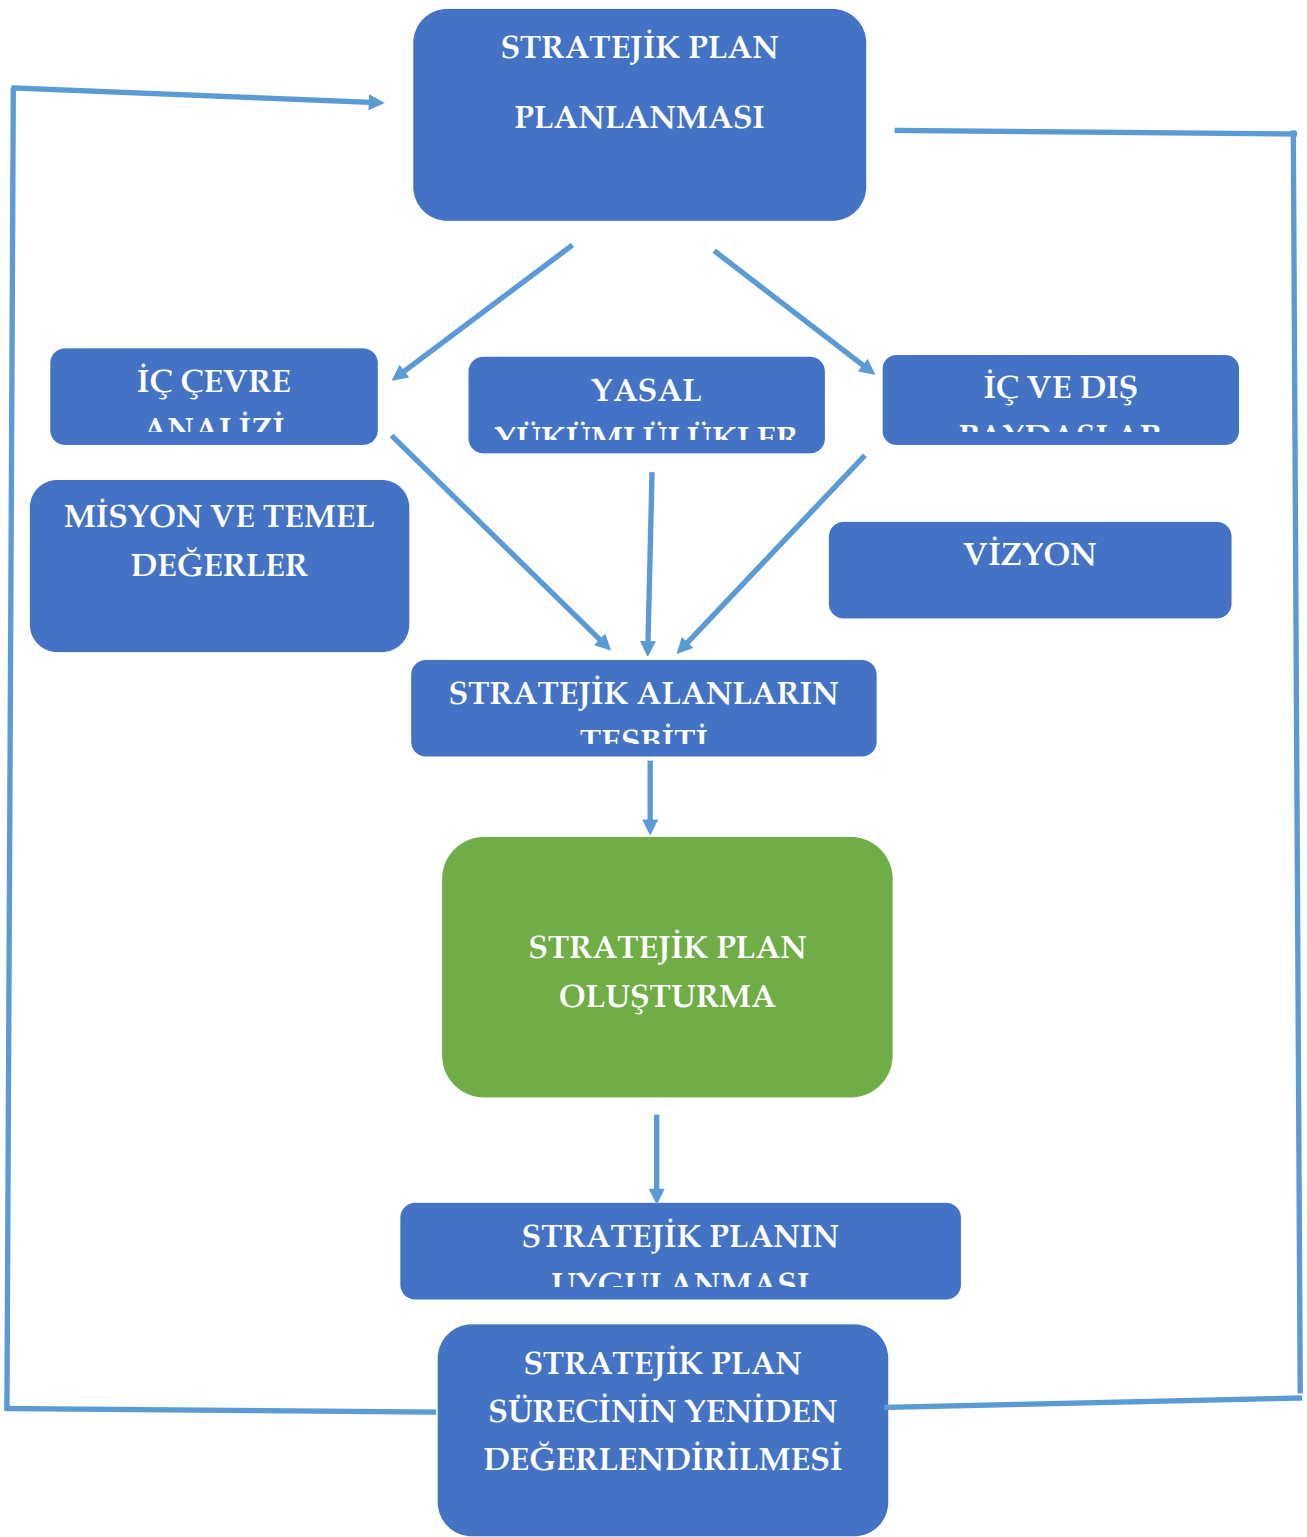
STRATEJİK PLAN
PLANLANMASI

İÇ ÇEVRE
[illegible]

YASAL
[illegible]

İÇ VE DIŞ
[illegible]

MİSYON VE TEMEL
DEĞERLER

VİZYON

STRATEJİK ALANLARIN
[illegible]

STRATEJİK PLAN
OLUŞTURMA

STRATEJİK PLANIN
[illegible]

STRATEJİK PLAN
SÜRECİNİN YENİDEN
DEĞERLENDİRİLMESİ